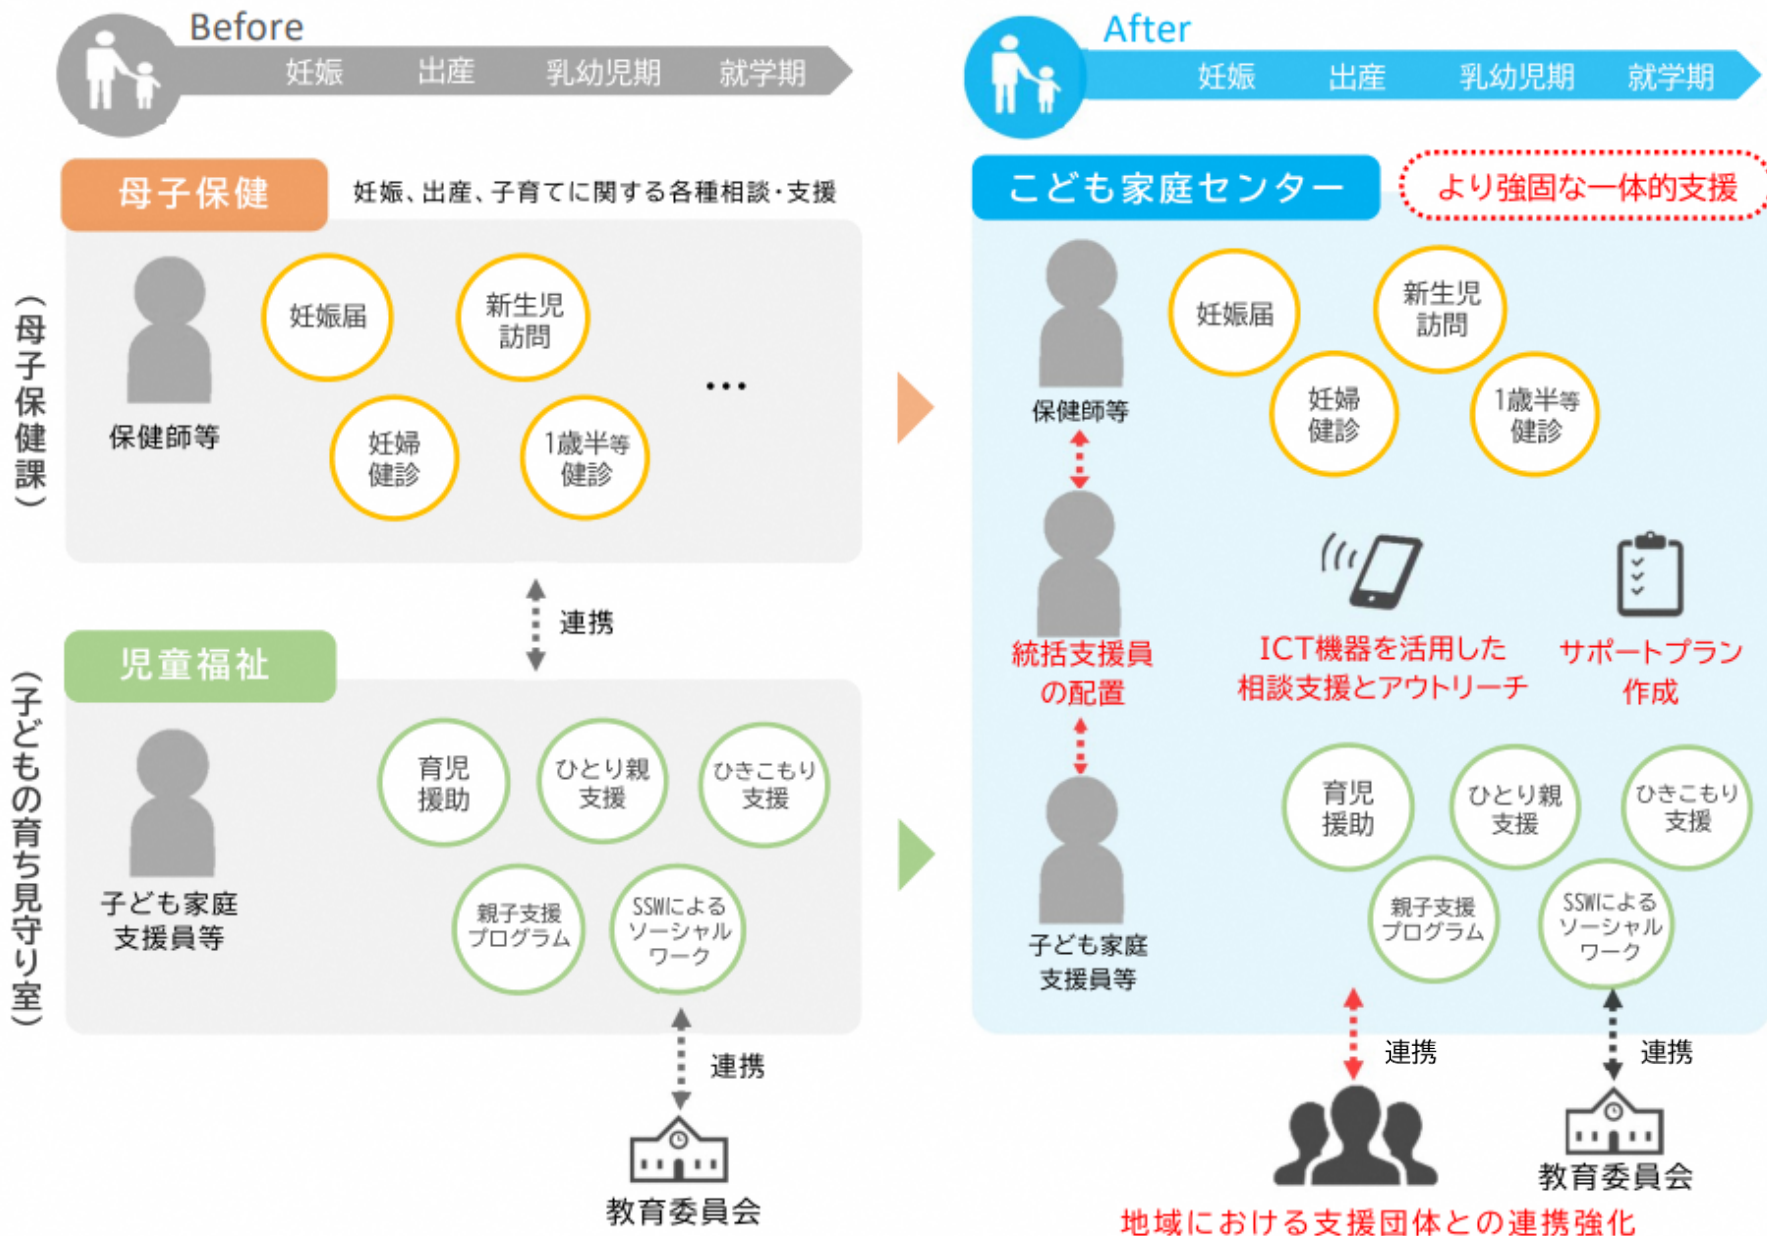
Before

妊娠 出産 乳幼児期 就学期

母子保健

妊娠、出産、子育てに関する各種相談・支援

（母子保健課）

保健師等

妊娠届

新生児訪問

妊婦健診

1歳半等健診

…

連携

児童福祉

（子どもの育ち見守り室）

子ども家庭支援員等

育児援助

ひとり親支援

ひきこもり支援

親子支援プログラム

SSWによるソーシャルワーク

連携

教育委員会

After

妊娠 出産 乳幼児期 就学期

こども家庭センター

より強固な一体的支援

保健師等

妊娠届

新生児訪問

妊婦健診

1歳半等健診

統括支援員の配置

ICT機器を活用した相談支援とアウトリーチ

サポートプラン作成

子ども家庭支援員等

育児援助

ひとり親支援

ひきこもり支援

親子支援プログラム

SSWによるソーシャルワーク

連携

連携

教育委員会

地域における支援団体との連携強化